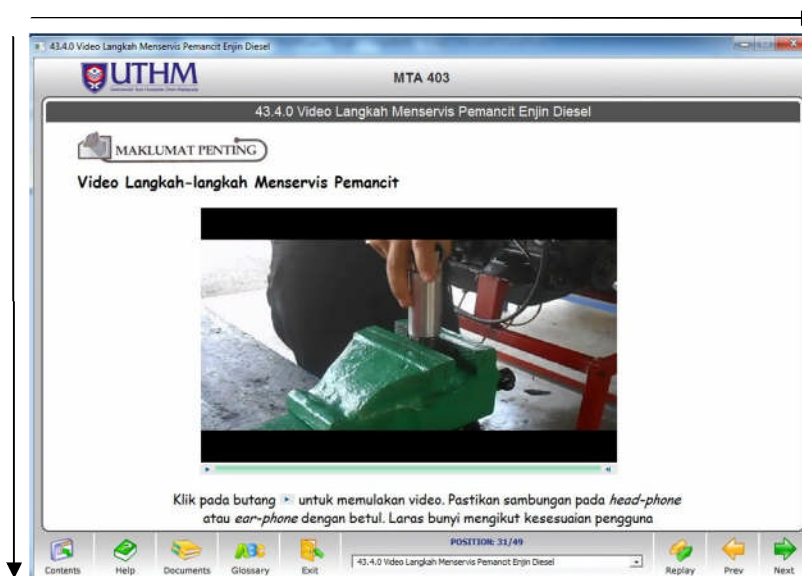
43.4.0 Video Langkah Menservis Pemancit Enjin Diesel

UTHM

MTA 403

43.4.0 Video Langkah Menservis Pemancit Enjin Diesel

MAKLUMAT PENTING

Video Langkah-langkah Menservis Pemancit

Klik pada butang ▸ untuk memulakan video. Pastikan sambungan pada *head-phone* atau *ear-phone* dengan betul. Laras bunyi mengikut kesesuaian pengguna

Contents Help Documents Glossary Exit

POSITION: 31/49

43.4.0 Video Langkah Menservis Pemancit Enjin Diesel

Replay Prev Next